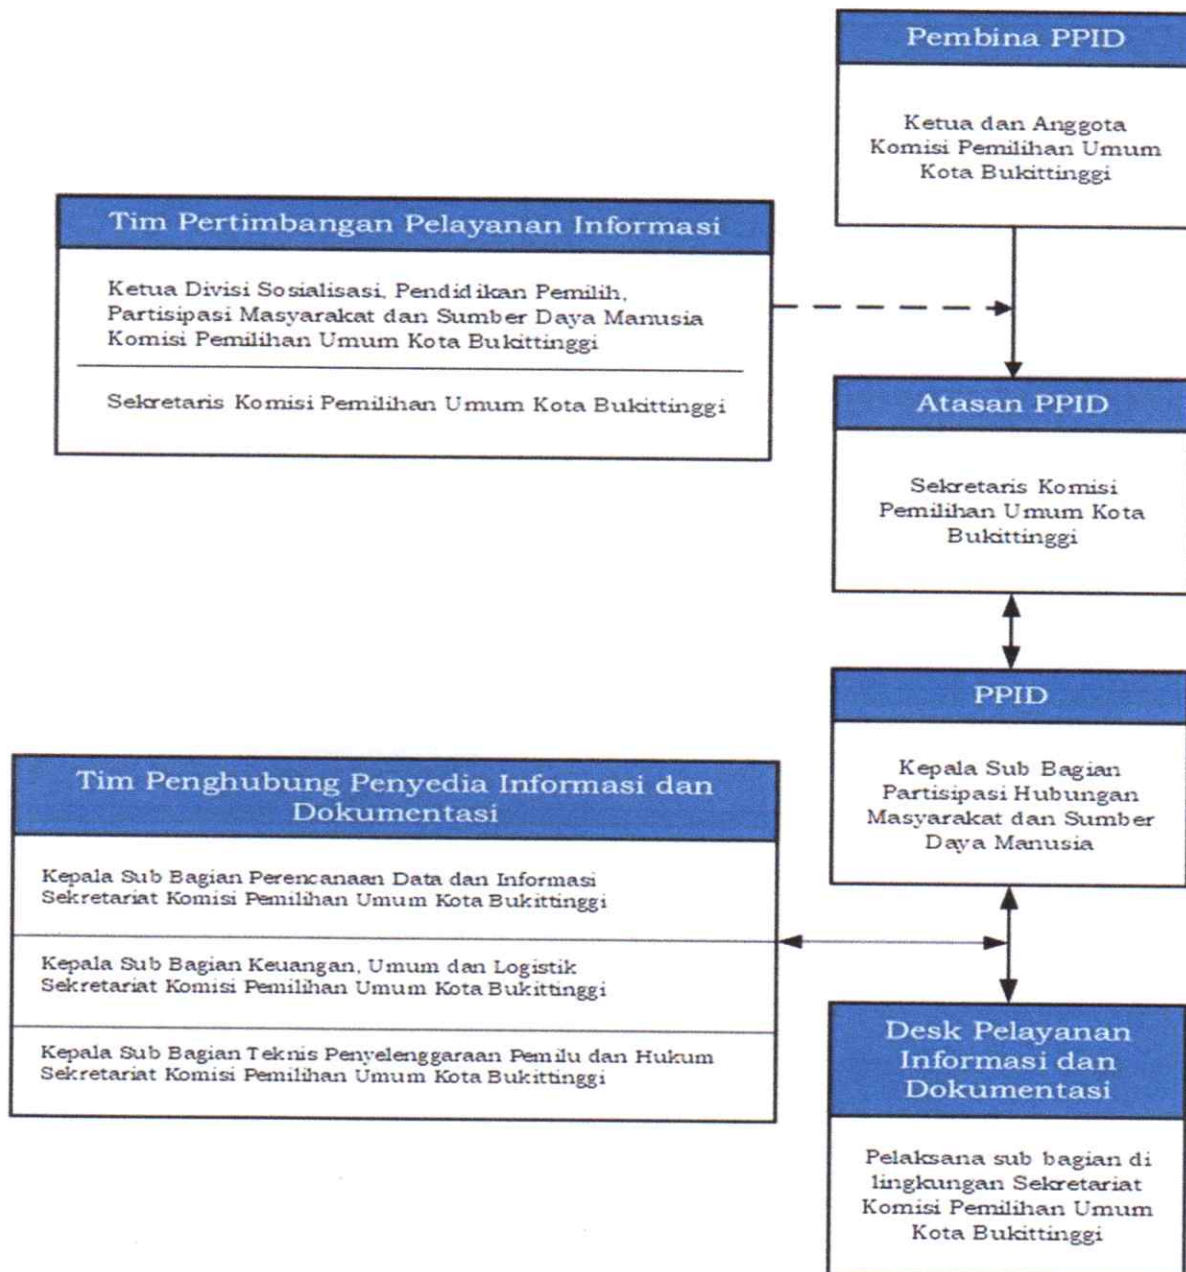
Pembina PPID

Ketua dan Anggota Komisi Pemilihan Umum Kota Bukittinggi

Tim Pertimbangan Pelayanan Informasi

Ketua Divisi Sosialisasi, Pendidikan Pemilih, Partisipasi Masyarakat dan Sumber Daya Manusia Komisi Pemilihan Umum Kota Bukittinggi

Sekretaris Komisi Pemilihan Umum Kota Bukittinggi

Atasan PPID

Sekretaris Komisi Pemilihan Umum Kota Bukittinggi

PPID

Kepala Sub Bagian Partisipasi Hubungan Masyarakat dan Sumber Daya Manusia

Tim Penghubung Penyedia Informasi dan Dokumentasi

Kepala Sub Bagian Perencanaan Data dan Informasi Sekretariat Komisi Pemilihan Umum Kota Bukittinggi

Kepala Sub Bagian Keuangan, Umum dan Logistik Sekretariat Komisi Pemilihan Umum Kota Bukittinggi

Kepala Sub Bagian Teknis Penyelenggaraan Pemilu dan Hukum Sekretariat Komisi Pemilihan Umum Kota Bukittinggi

Desk Pelayanan Informasi dan Dokumentasi

Pelaksana sub bagian di lingkungan Sekretariat Komisi Pemilihan Umum Kota Bukittinggi